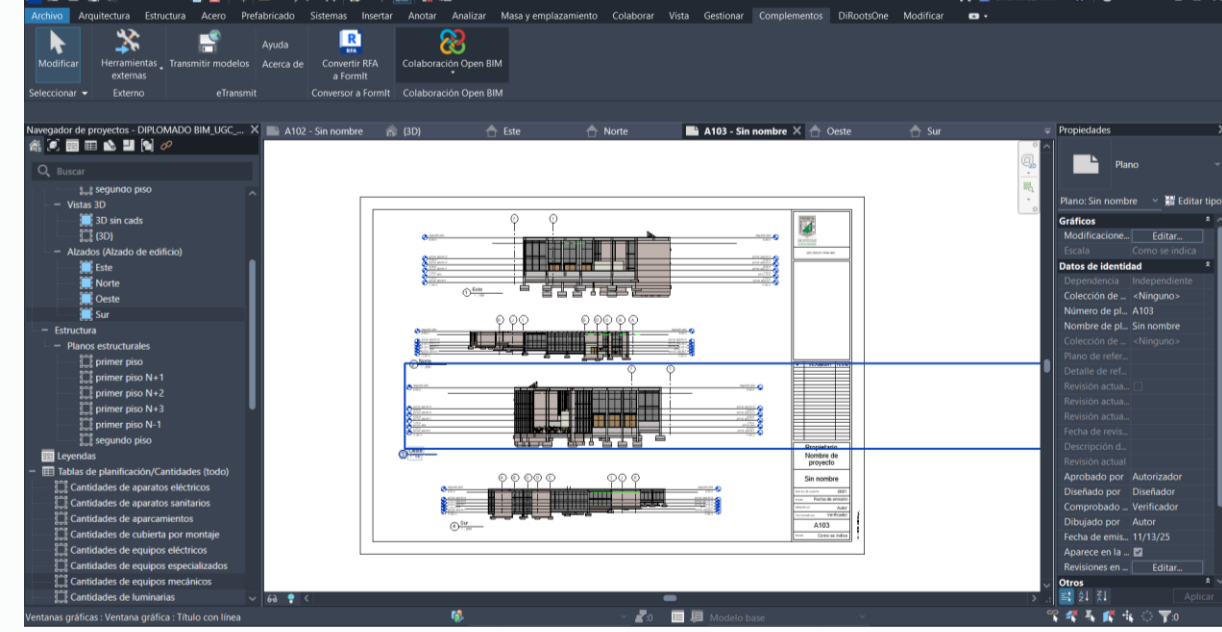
Archivo Arquitectura Estructura Acero Prefabricado Sistemas Insertar Anotar Analizar Masa y emplazamiento Colaborar Vista Gestionar Complementos DiRootsOne Modificar

Modificar
Herramientas externas
Transmitir modelos
Ayuda
Acerca de
Convertir RFA a FormIt
Colaboración Open BIM

Seleccionar
Externo
eTransmit
Conversor a FormIt
Colaboración Open BIM

Navegador de proyectos - DIPLOMADO BIM_UGC_...
Buscar
segundo piso
Vistas 3D
3D sin cads
{3D}
Alzados (Alzado de edificio)
Este
Norte
Oeste
Sur
Estructura
Planos estructurales
primer piso
primer piso N+1
primer piso N+2
primer piso N+3
primer piso N-1
segundo piso
Leyendas
Tablas de planificación/Cantidades (todo)
Cantidades de aparatos eléctricos
Cantidades de aparatos sanitarios
Cantidades de aparcamientos
Cantidades de cubierta por montaje
Cantidades de equipos eléctricos
Cantidades de equipos especializados
Cantidades de equipos mecánicos
Cantidades de luminarias

A102 - Sin nombre
{3D}
Este
Norte
A103 - Sin nombre
Oeste
Sur

Este
Norte
Sur
Propietario
Nombre de proyecto
Sin nombre
A103

Propiedades
Plano
Plano: Sin nombre
Editar tipo
Gráficos
Modificacione...
Editar...
Escala
Como se indica
Datos de identidad
Dependencia
Independiente
Colección de ...
<Ninguno>
Número de pl...
A103
Nombre de pl...
Sin nombre
Colección de ...
<Ninguno>
Plano de refer...
Detalle de ref...
Revisión actua...
Revisión actua...
Revisión actua...
Fecha de revis...
Descripción d...
Revisión actual
Aprobado por
Autorizador
Diseñado por
Diseñador
Comprobado ...
Verificador
Dibujado por
Autor
Fecha de emis...
11/13/25
Aparece en la ...
Revisiones en ...
Editar...
Otros
Aplicar

Ventanas gráficas : Ventana gráfica : Título con línea
:0
Modelo base
:0